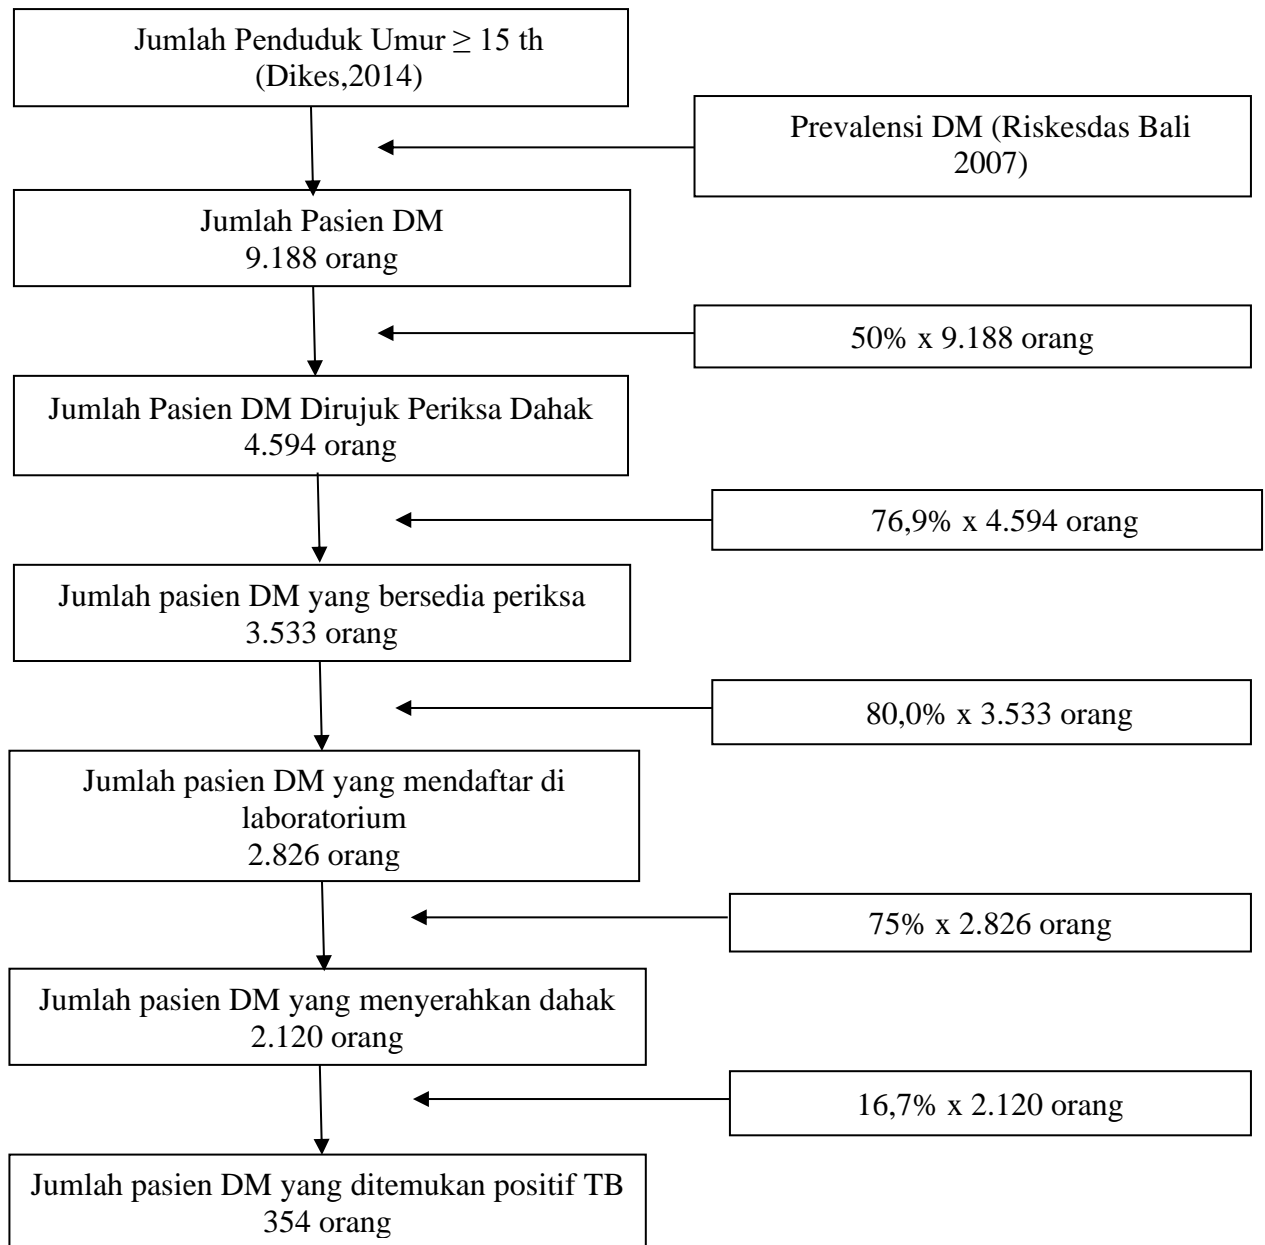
Jumlah Penduduk Umur $\geq$ 15 th
(Dikes,2014)

Prevalensi DM (Riskesdas Bali 2007)

Jumlah Pasien DM
9.188 orang

50% x 9.188 orang

Jumlah Pasien DM Dirujuk Periksa Dahak
4.594 orang

76,9% x 4.594 orang

Jumlah pasien DM yang bersedia periksa
3.533 orang

80,0% x 3.533 orang

Jumlah pasien DM yang mendaftar di laboratorium
2.826 orang

75% x 2.826 orang

Jumlah pasien DM yang menyerahkan dahak
2.120 orang

16,7% x 2.120 orang

Jumlah pasien DM yang ditemukan positif TB
354 orang